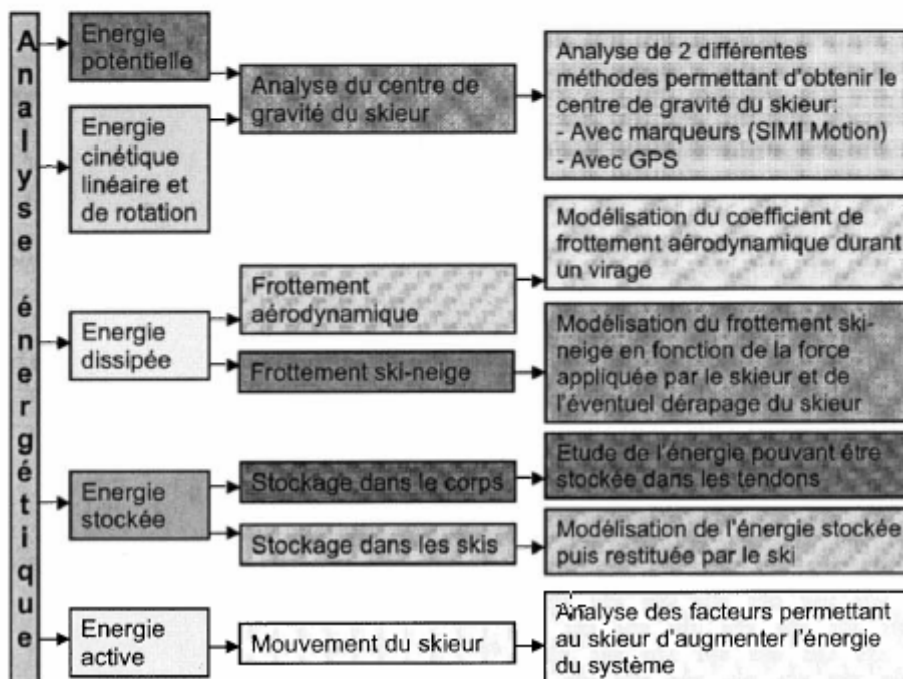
Analyse énergétique

Energie potentielle

Energie cinétique linéaire et de rotation

Analyse du centre de gravité du skieur

Analyse de 2 différentes méthodes permettant d'obtenir le centre de gravité du skieur:
- Avec marqueurs (SIMI Motion)
- Avec GPS

Modélisation du coefficient de frottement aérodynamique durant un virage

Energie dissipée

Frottement aérodynamique

Frottement ski-neige

Modélisation du frottement ski-neige en fonction de la force appliquée par le skieur et de l'éventuel dérapage du skieur

Energie stockée

Stockage dans le corps

Etude de l'énergie pouvant être stockée dans les tendons

Stockage dans les skis

Modélisation de l'énergie stockée puis restituée par le ski

Energie active

Mouvement du skieur

Analyse des facteurs permettant au skieur d'augmenter l'énergie du système